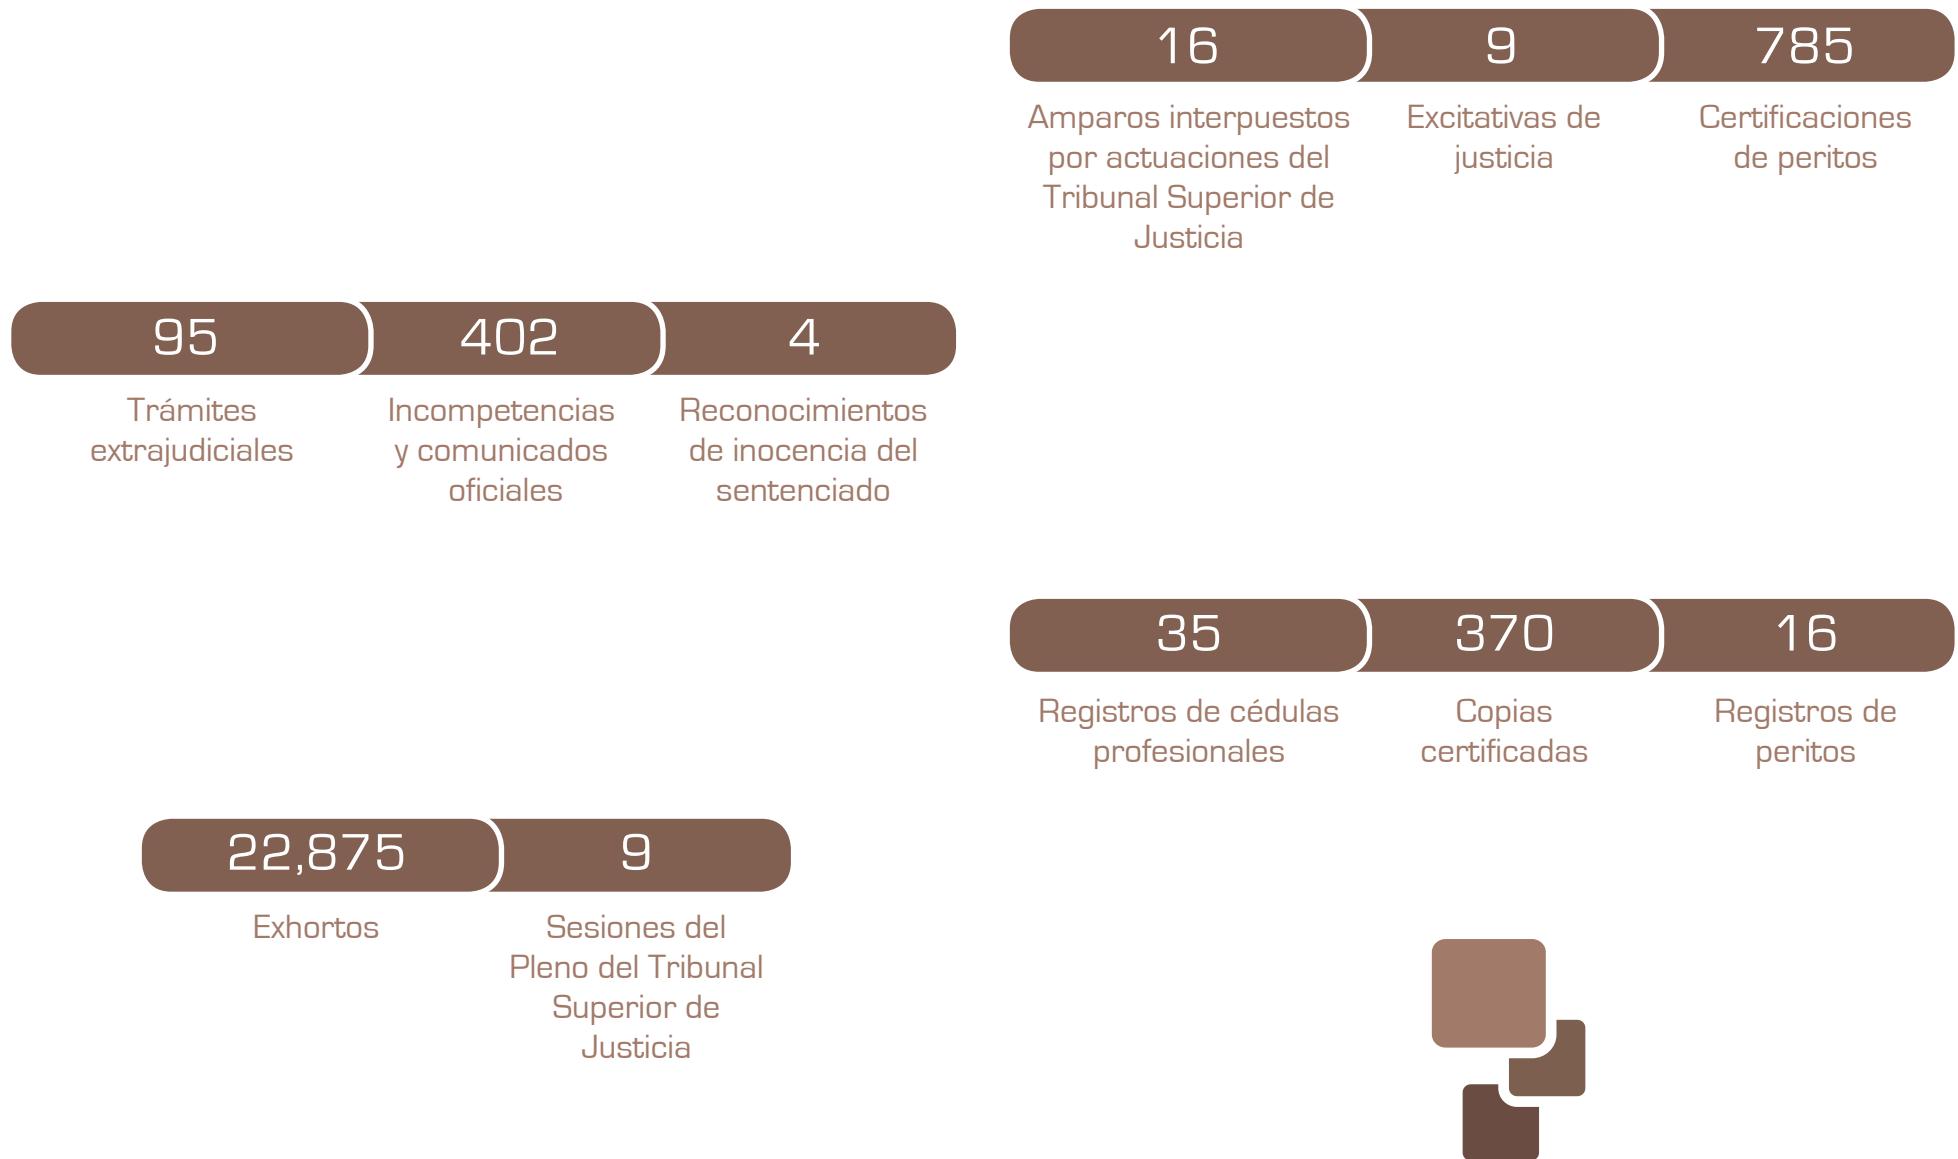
16
Amparos interpuestos por actuaciones del Tribunal Superior de Justicia

9
Excitativas de justicia

785
Certificaciones de peritos

95
Trámites extrajudiciales

402
Incompetencias y comunicados oficiales

4
Reconocimientos de inocencia del sentenciado

35
Registros de cédulas profesionales

370
Copias certificadas

16
Registros de peritos

22,875
Exhortos

9
Sesiones del Pleno del Tribunal Superior de Justicia